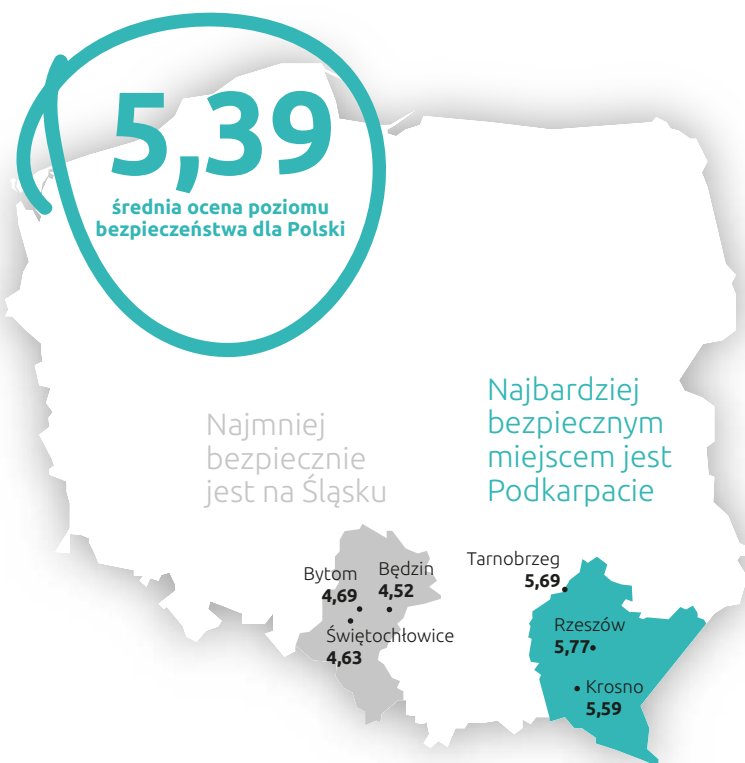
5,39
średnia ocena poziomu bezpieczeństwa dla Polski

Najmniej bezpiecznie jest na Śląsku

Najbardziej bezpiecznym miejscem jest Podkarpacie

Bytom
4,69

Będzin
4,52

Świętochłowice
4,63

Tarnobrzeg
5,69

Rzeszów
5,77

Krosno
5,59